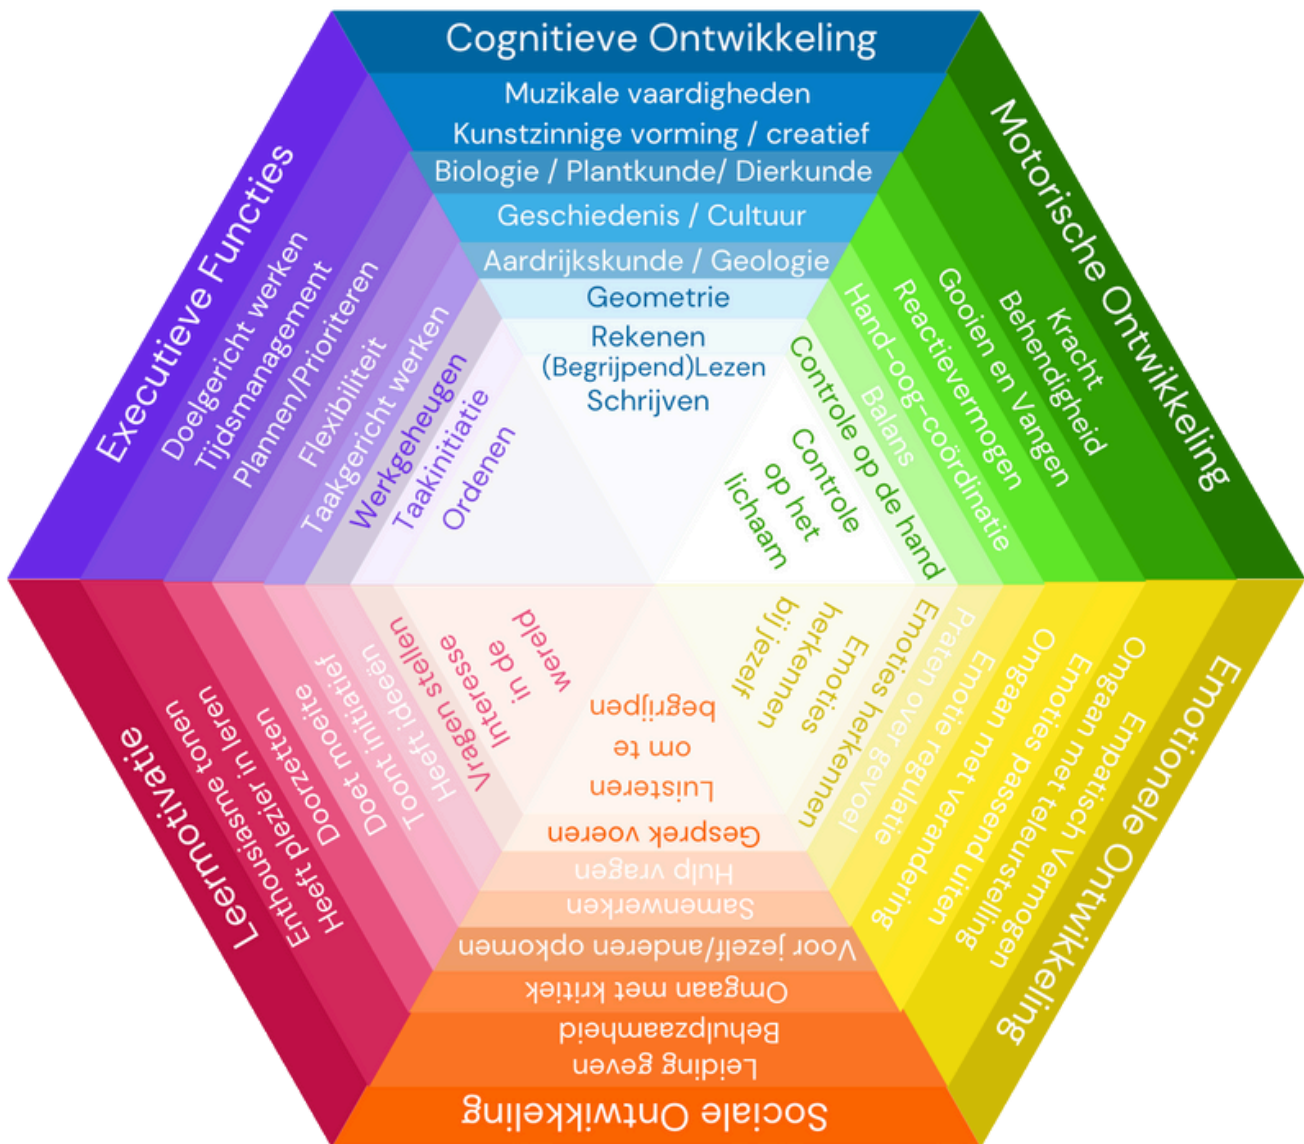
Cognitieve Ontwikkeling
Muzikale vaardigheden
Kunstzinnige vorming / creatief
Biologie / Plantkunde/ Dierkunde
Geschiedenis / Cultuur
Aardrijkskunde / Geologie
Geometrie
Rekenen
(Begrijpend)Lezen
Schrijven

Motorische Ontwikkeling
Kracht
Behendigheid
Gooien en Vangen
Reactievermogen
Hand-oog-coördinatie
Balans
Controle op de hand
Controle op het lichaam

Emotionele Ontwikkeling
Omgaan met teleurstelling
Empatisch Vermogen
Emoties passend uiten
Omgaan met verandering
Emotie regulatie
Praten over gevoel
Emoties herkennen
Emoties herkennen bij jezelf

Sociale Ontwikkeling
Leiding geven
Behulpzaamheid
Omgaan met kritiek
Voor jezelf/anderen opkomen
Samenwerken
Hulp vragen
Gesprek voeren
Luisteren om te begrijpen

Leermotivatie
Enthousiasme tonen
Heeft plezier in leren
Doorzetten
Doet moeite
Toont initiatief
Heeft ideeën
Vragen stellen
Interesse in de wereld

Executieve Functies
Doelgericht werken
Tijdsmanagement
Plannen/Prioriteren
Flexibiliteit
Taakgericht werken
Werkgeheugen
Taakinitiatie
Ordenen